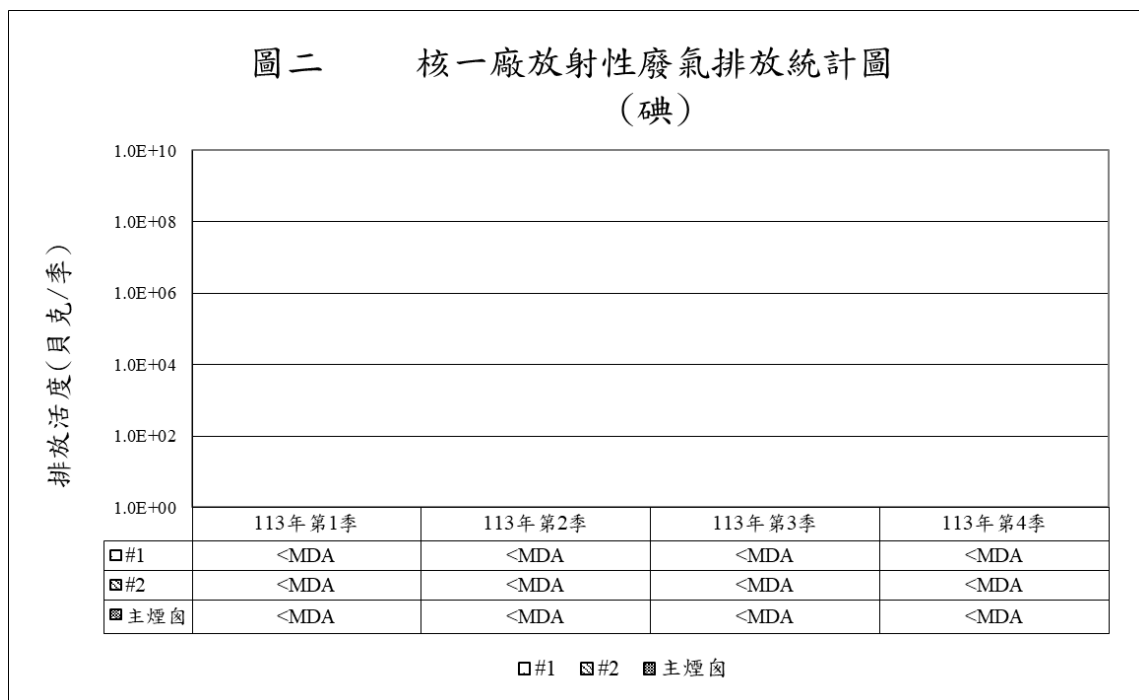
圖二　　核一廠放射性廢氣排放統計圖
（碘）

排放活度（貝克/季）

1.0E+10
1.0E+08
1.0E+06
1.0E+04
1.0E+02
1.0E+00

| | 113年第1季 | 113年第2季 | 113年第3季 | 113年第4季 |
|---|---|---|---|---|
| □#1 | <MDA | <MDA | <MDA | <MDA |
| ▨#2 | <MDA | <MDA | <MDA | <MDA |
| ▩主煙囪 | <MDA | <MDA | <MDA | <MDA |

□#1　▨#2　▩主煙囪